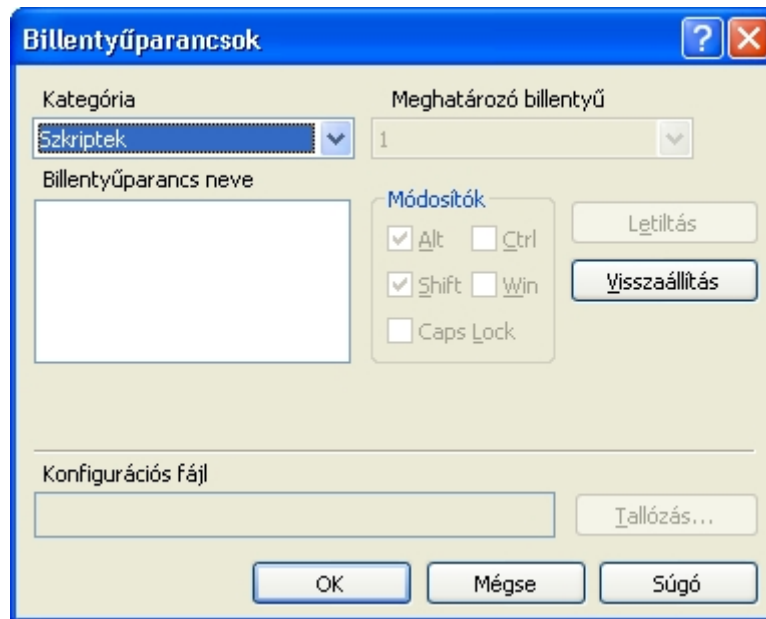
Billentyűparancsok

?

Kategória

Szkriptek

Meghatározó billentyű

1

Billentyűparancs neve

Módosítók

Alt

Ctrl

Shift

Win

Caps Lock

Letiltás

Visszaállítás

Konfigurációs fájl

Tallózás...

OK

Mégse

Súgó